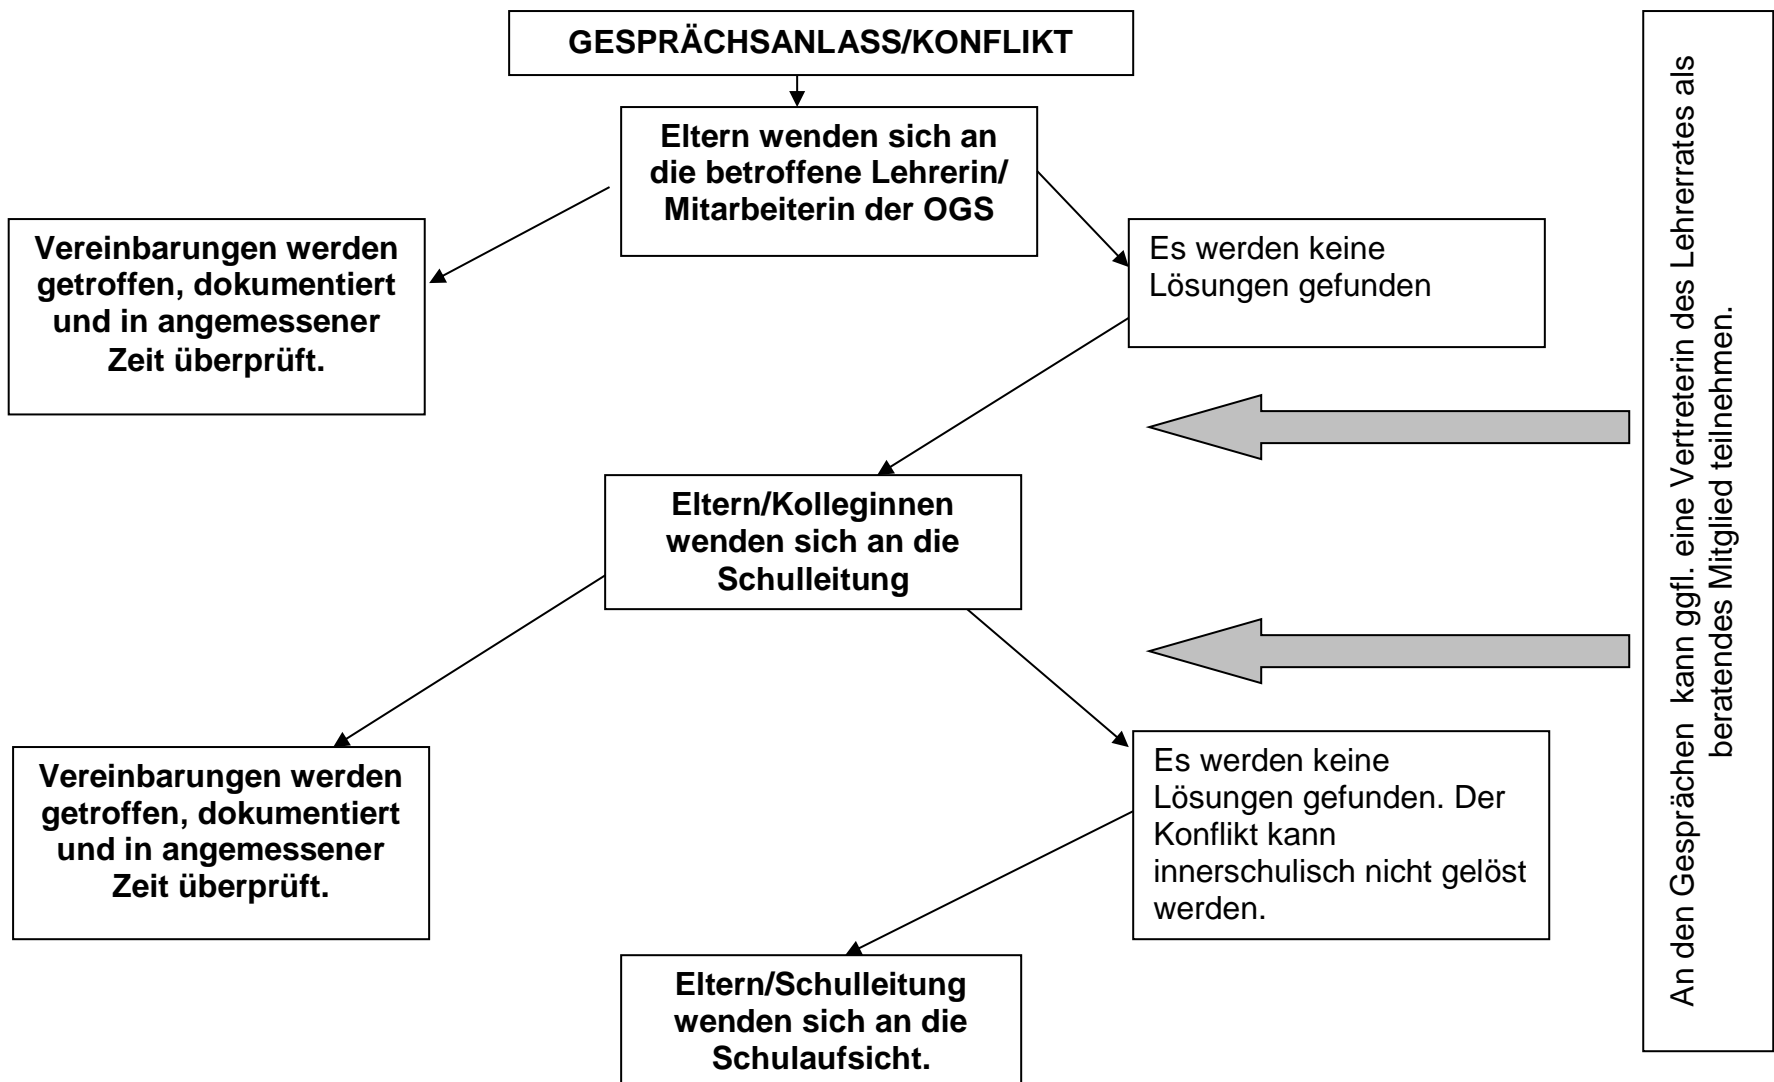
GESPRÄCHSANLASS/KONFLIKT

Eltern wenden sich an die betroffene Lehrerin/ Mitarbeiterin der OGS

Vereinbarungen werden getroffen, dokumentiert und in angemessener Zeit überprüft.

Es werden keine Lösungen gefunden

Eltern/Kolleginnen wenden sich an die Schulleitung

Vereinbarungen werden getroffen, dokumentiert und in angemessener Zeit überprüft.

Es werden keine Lösungen gefunden. Der Konflikt kann innerschulisch nicht gelöst werden.

Eltern/Schulleitung wenden sich an die Schulaufsicht.

An den Gesprächen kann ggfl. eine Vertreterin des Lehrerrates als beratendes Mitglied teilnehmen.